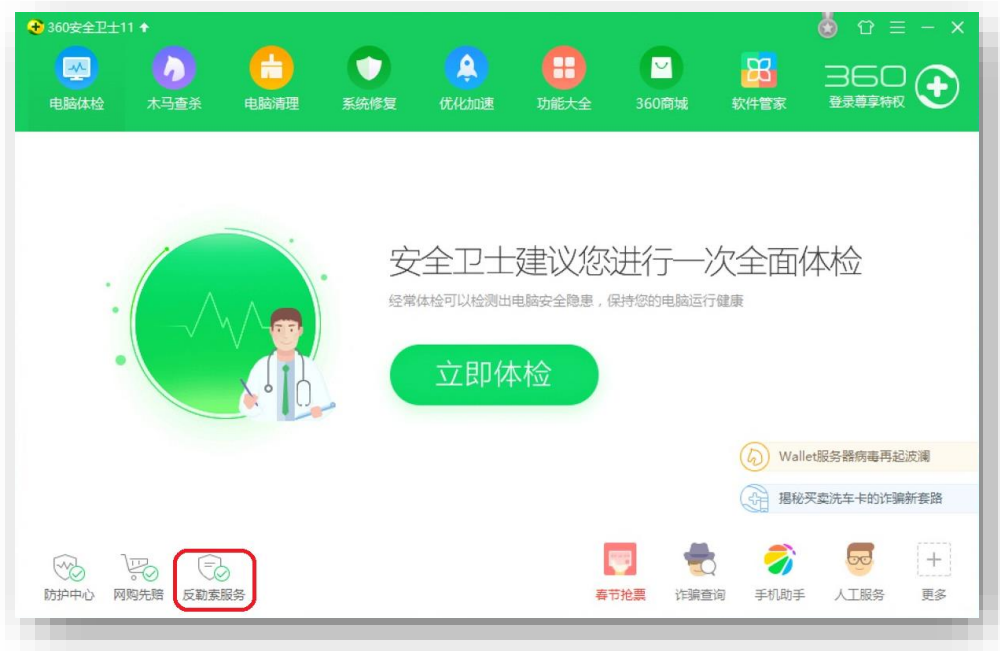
360安全卫士11

电脑体检 木马查杀 电脑清理 系统修复 优化加速 功能大全 360商城 软件管家

360
登录尊享特权

安全卫士建议您进行一次全面体检

经常体检可以检测出电脑安全隐患，保持您的电脑运行健康

立即体检

Wallet服务器病毒再起波澜

揭秘买卖洗车卡的诈骗新套路

防护中心 网购先赔 反勒索服务

春节抢票 诈骗查询 手机助手 人工服务 更多